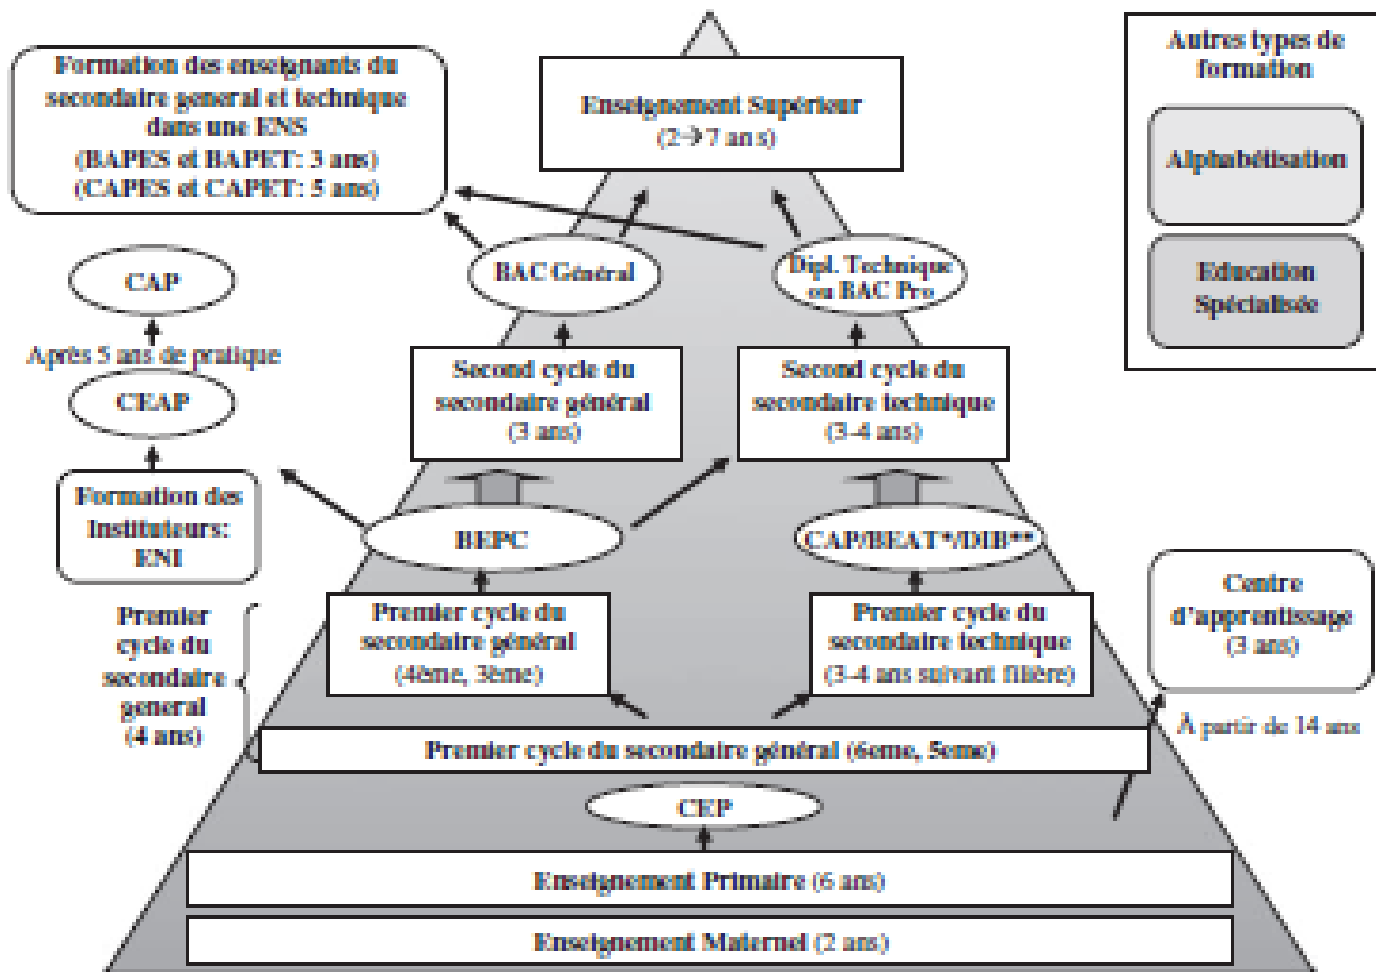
Formation des enseignants du secondaire général et technique dans une ENS
(BAPES et BAPET: 3 ans)
(CAPES et CAPET: 5 ans)

Enseignement Supérieur
(2→7 ans)

Autres types de formation

Alphabétisation

Education Spécialisée

CAP

Après 5 ans de pratique

CEAP

BAC Général

Dipl. Technique ou BAC Pro

Second cycle du secondaire général
(3 ans)

Second cycle du secondaire technique
(3-4 ans)

Formation des Instituteurs: ENI

BEPC

CAP/BEAT*/DIB**

Centre d'apprentissage
(3 ans)

Premier cycle du secondaire general
(4 ans)

Premier cycle du secondaire général
(4ème, 3ème)

Premier cycle du secondaire technique
(3-4 ans suivant filière)

À partir de 14 ans

Premier cycle du secondaire général (6eme, 5eme)

CEP

Enseignement Primaire (6 ans)

Enseignement Maternel (2 ans)